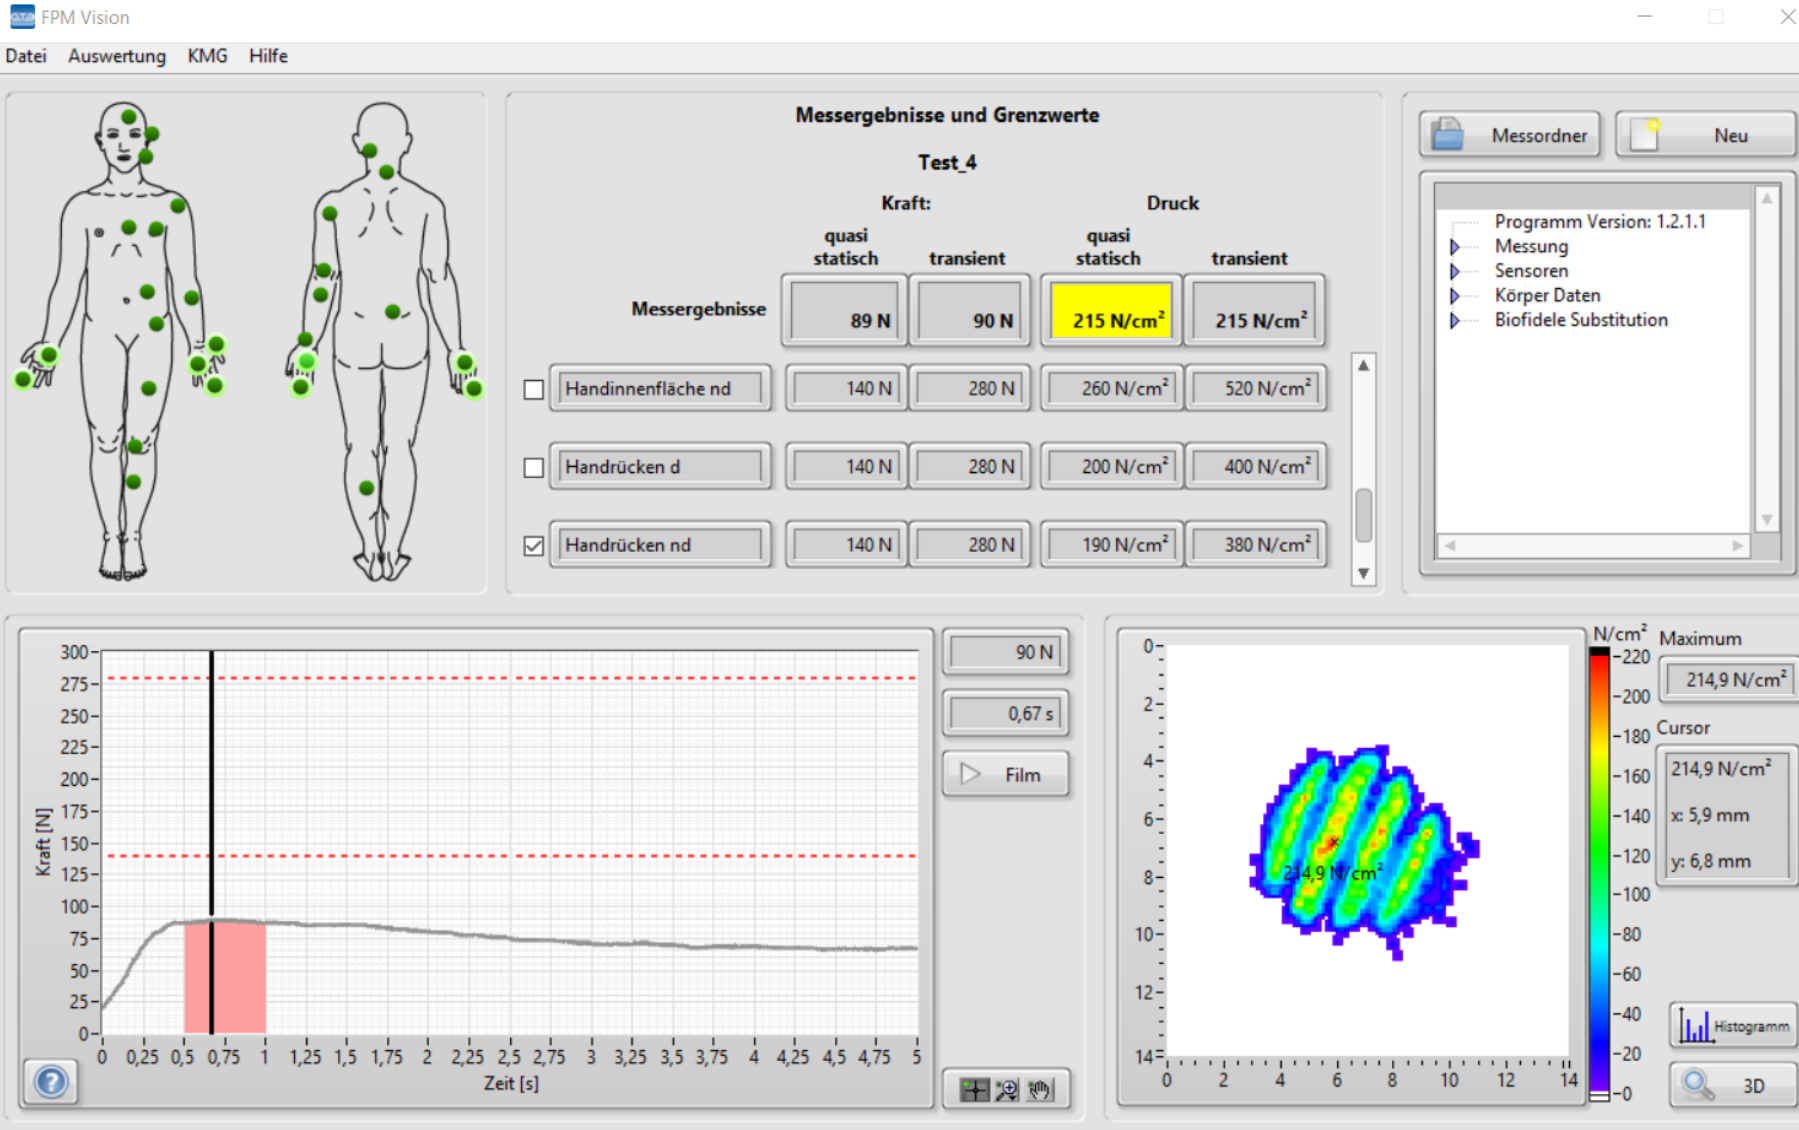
FPM Vision

Datei Auswertung KMG Hilfe

Messergebnisse und Grenzwerte

Test_4

Kraft: Druck

| | quasi statisch | transient | quasi statisch | transient |
|---|---|---|---|---|
| Messergebnisse | 89 N | 90 N | 215 N/cm$^2$ | 215 N/cm$^2$ |
| Handinnenfläche nd | 140 N | 280 N | 260 N/cm$^2$ | 520 N/cm$^2$ |
| Handrücken d | 140 N | 280 N | 200 N/cm$^2$ | 400 N/cm$^2$ |
| Handrücken nd | 140 N | 280 N | 190 N/cm$^2$ | 380 N/cm$^2$ |

Messordner Neu

Programm Version: 1.2.1.1
Messung
Sensoren
Körper Daten
Biofidele Substitution

300 275 250 225 200 175 150 125 100 75 50 25 0
Kraft [N]
0 0,25 0,5 0,75 1 1,25 1,5 1,75 2 2,25 2,5 2,75 3 3,25 3,5 3,75 4 4,25 4,5 4,75 5
Zeit [s]

90 N
0,67 s
Film

0 2 4 6 8 10 12 14
0 2 4 6 8 10 12 14
214,9 N/cm$^2$

N/cm$^2$
220 200 180 160 140 120 100 80 60 40 20 0

Maximum
214,9 N/cm$^2$
Cursor
214,9 N/cm$^2$
x: 5,9 mm
y: 6,8 mm

Histogramm
3D